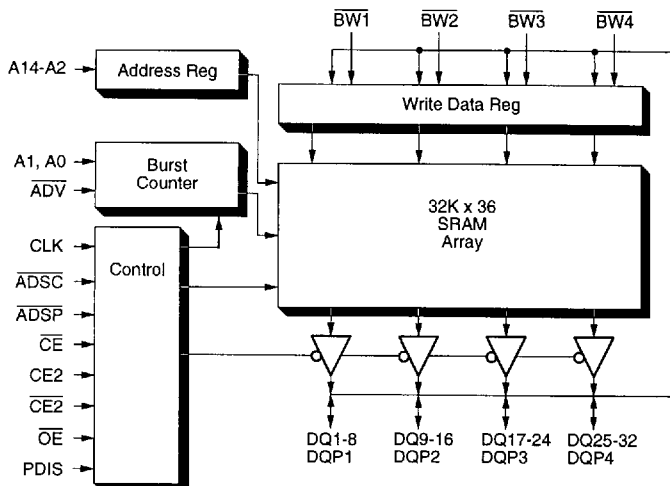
$\overline{BW1}$
$\overline{BW2}$
$\overline{BW3}$
$\overline{BW4}$

A14-A2
Address Reg

Write Data Reg

A1, A0
$\overline{ADV}$
Burst Counter

32K x 36
SRAM
Array

CLK
$\overline{ADSC}$
$\overline{ADSP}$
$\overline{CE}$
CE2
$\overline{CE2}$
$\overline{OE}$
PDIS
Control

DQ1-8
DQP1
DQ9-16
DQP2
DQ17-24
DQP3
DQ25-32
DQP4